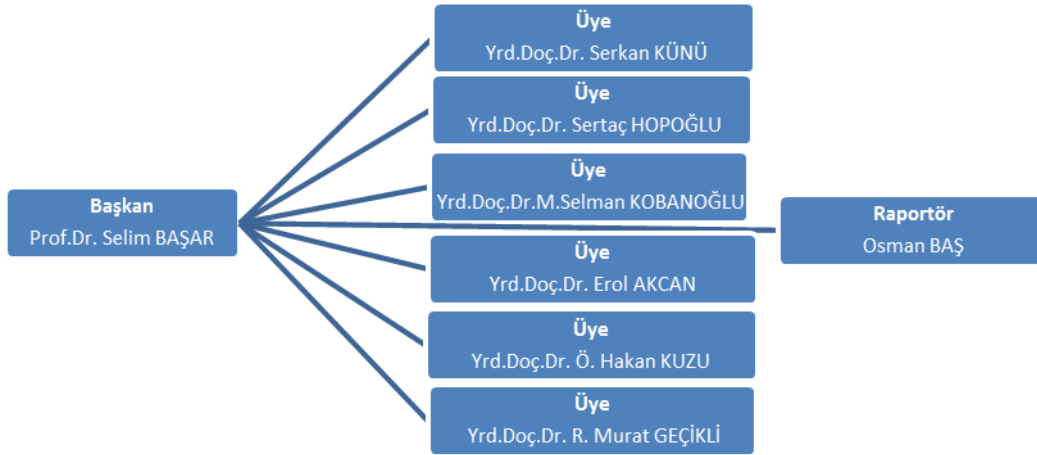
Başkan
Prof.Dr. Selim BAŞAR

Üye
Yrd.Doç.Dr. Serkan KÜNÜ

Üye
Yrd.Doç.Dr. Sertaç HOPOĞLU

Üye
Yrd.Doç.Dr.M.Selman KOBANOĞLU

Üye
Yrd.Doç.Dr. Erol AKCAN

Üye
Yrd.Doç.Dr. Ö. Hakan KUZU

Üye
Yrd.Doç.Dr. R. Murat GEÇİKLİ

Raportör
Osman BAŞ